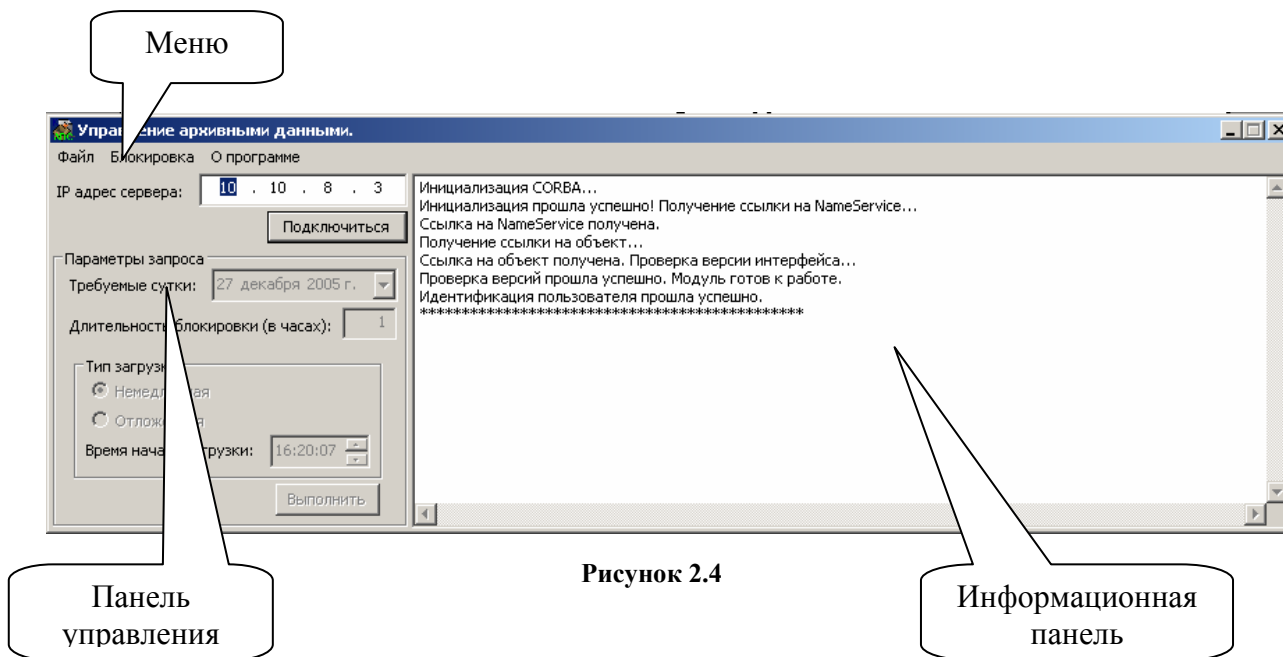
Меню

Упра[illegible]ение архивными данными.

Файл Б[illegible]окировка О программе

IP адрес сервера: 10 . 10 . 8 . 3

Подключиться

Параметры запроса

Требуемые с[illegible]тки: 27 декабря 2005 г.

Длительность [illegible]блокировки (в часах): 1

Тип загрузк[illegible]

Немедл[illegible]ая

Отлож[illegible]я

Время нача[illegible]грузки: 16:20:07

Выполнить

Инициализация CORBA...
Инициализация прошла успешно! Получение ссылки на NameService...
Ссылка на NameService получена.
Получение ссылки на объект...
Ссылка на объект получена. Проверка версии интерфейса...
Проверка версий прошла успешно. Модуль готов к работе.
Идентификация пользователя прошла успешно.
*********************************************

Рисунок 2.4

Панель управления

Информационная панель